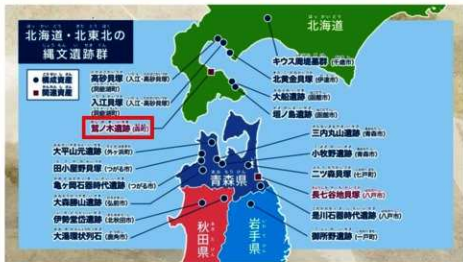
北海道・北東北の
縄文遺跡群

● 構成資産
■ 関連資産

北海道

キウス周堤墓群 (千歳市)
北黄金貝塚 (伊達市)
大船遺跡 (函館市)
垣ノ島遺跡 (函館市)

高砂貝塚 (入江・高砂貝塚)
入江貝塚 (入江・高砂貝塚)
鷲ノ木遺跡 (森町)

三内丸山遺跡 (青森市)
小牧野遺跡 (青森市)
二ツ森貝塚 (七戸町)
長七谷地貝塚 (八戸市)
是川石器時代遺跡 (八戸市)
御所野遺跡 (一戸町)

大平山元遺跡 (外ヶ浜町)
田小屋野貝塚 (つがる市)
亀ヶ岡石器時代遺跡 (つがる市)
大森勝山遺跡 (弘前市)
伊勢堂岱遺跡 (北秋田市)
大湯環状列石 (鹿角市)

青森県
秋田県
岩手県